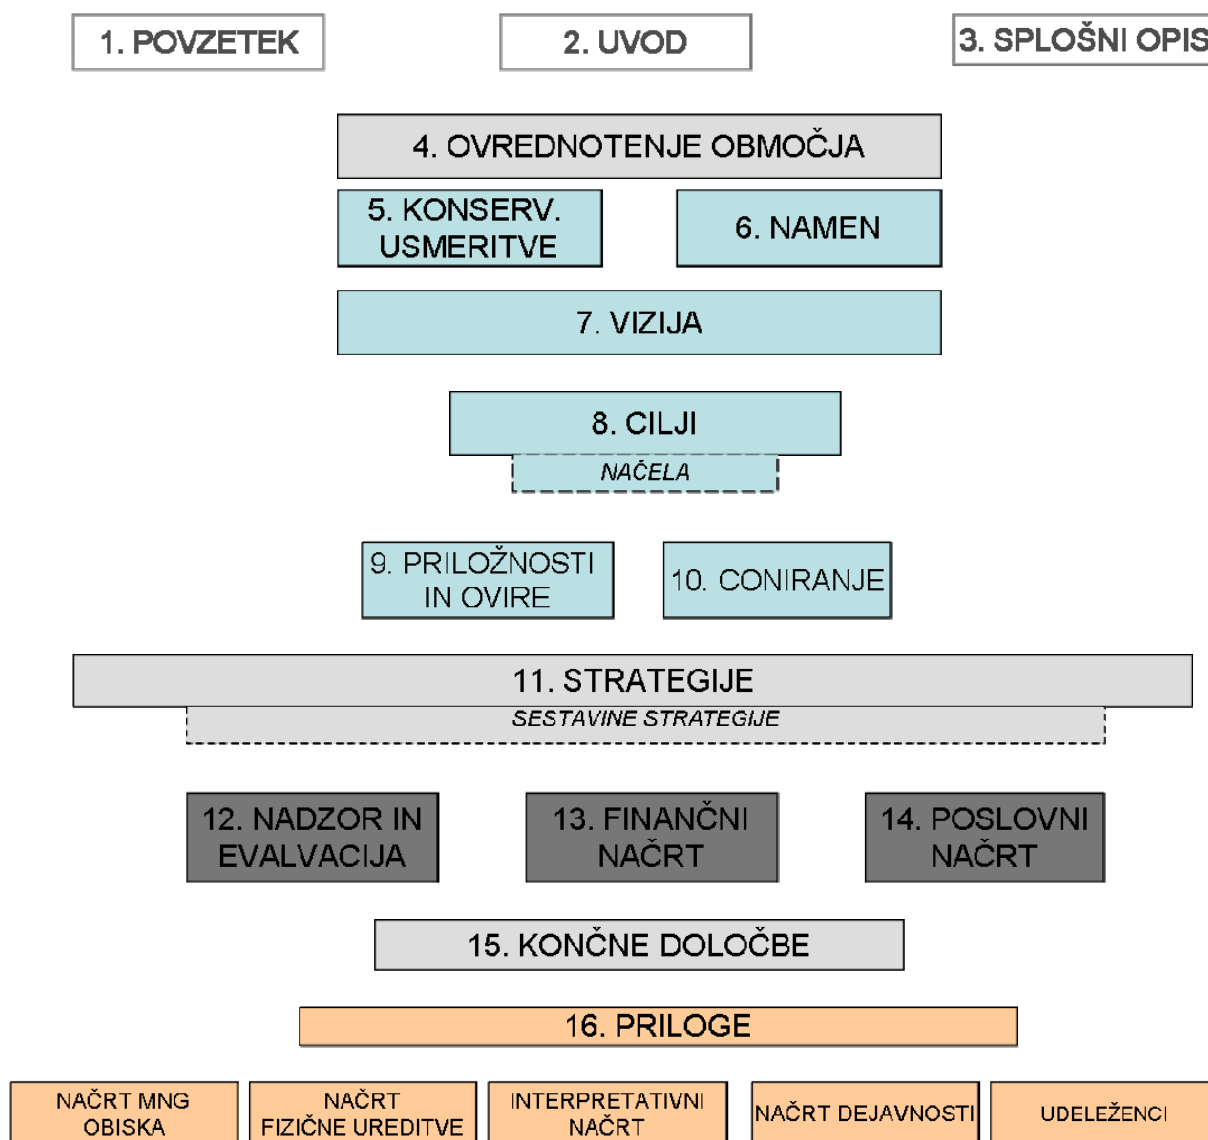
1. POVZETEK

2. UVOD

3. SPLOŠNI OPIS

4. OVREDNOTENJE OBMOČJA

5. KONSERV. USMERITVE

6. NAMEN

7. VIZIJA

8. CILJI

NAČELA

9. PRILOŽNOSTI IN OVIRE

10. CONIRANJE

11. STRATEGIJE

SESTAVINE STRATEGIJE

12. NADZOR IN EVALVACIJA

13. FINANČNI NAČRT

14. POSLOVNI NAČRT

15. KONČNE DOLOČBE

16. PRILOGE

NAČRT MNG OBISKA

NAČRT FIZIČNE UREDITVE

INTERPRETATIVNI NAČRT

NAČRT DEJAVNOSTI

UDELEŽENCI